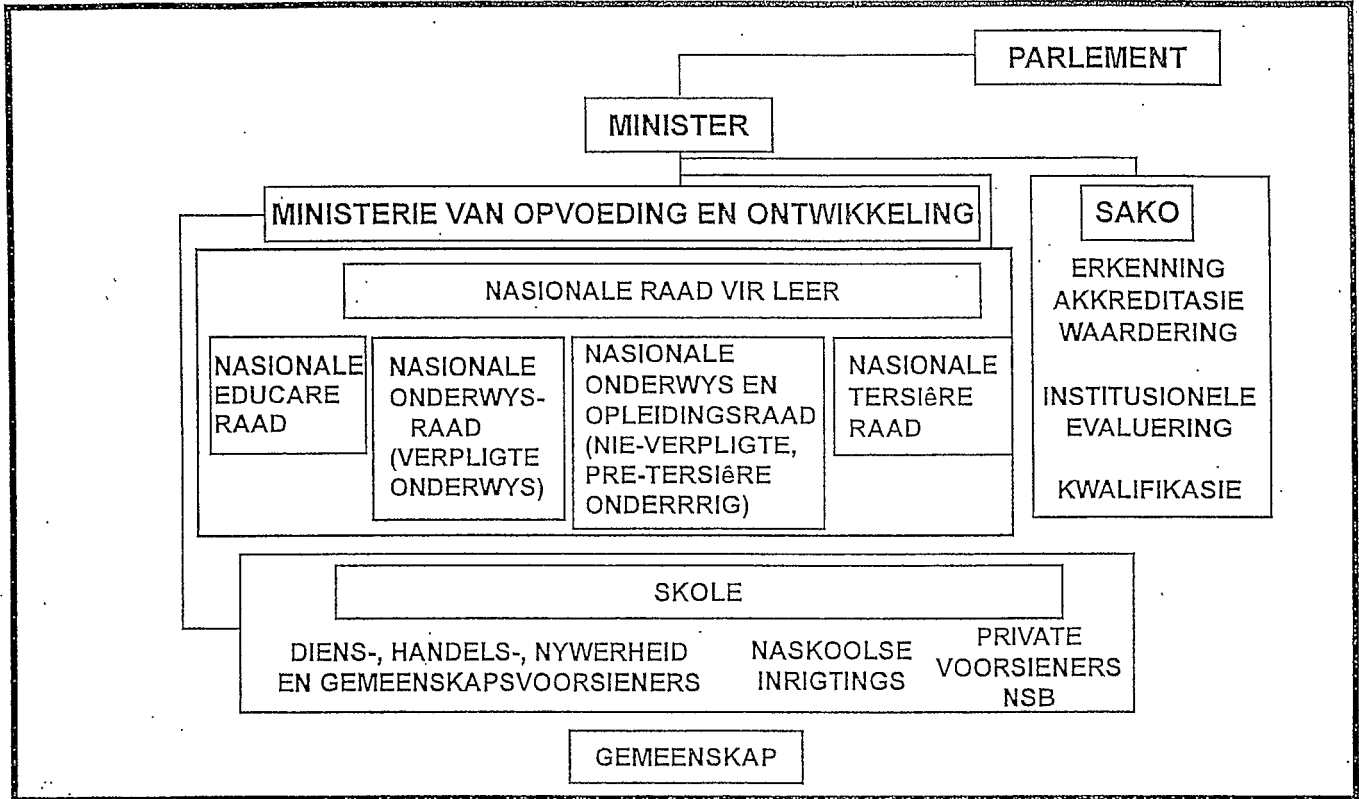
PARLEMENT

MINISTER

MINISTERIE VAN OPVOEDING EN ONTWIKKELING

SAKO

ERKENNING
AKKREDITASIE
WAARDERING

INSTITUSIONELE
EVALUERING

KWALIFIKASIE

NASIONALE RAAD VIR LEER

NASIONALE
EDUCARE
RAAD

NASIONALE
ONDERWYSRAAD
(VERPLIGTE
ONDERWYS)

NASIONALE
ONDERWYS EN
OPLEIDINGSRAAD
(NIE-VERPLIGTE,
PRE-TERSIêRE
ONDERRRIG)

NASIONALE
TERSIêRE
RAAD

SKOLE

DIENS-, HANDELS-, NYWERHEID
EN GEMEENSKAPSVOORSIENERS

NASKOOLSE
INRIGTINGS

PRIVATE
VOORSIENERS
NSB

GEMEENSKAP